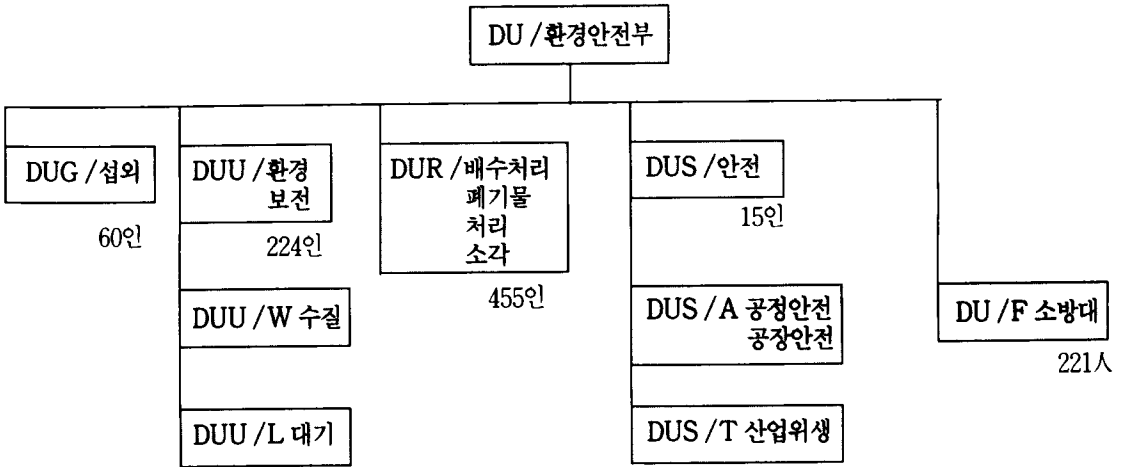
DU / 환경안전부

DUG / 섭외

60인

DUU / 환경 보전

224인

DUU / W 수질

DUU / L 대기

DUR / 배수처리 폐기물 처리 소각

455인

DUS / 안전

15인

DUS / A 공정안전 공장안전

DUS / T 산업위생

DU / F 소방대

221人